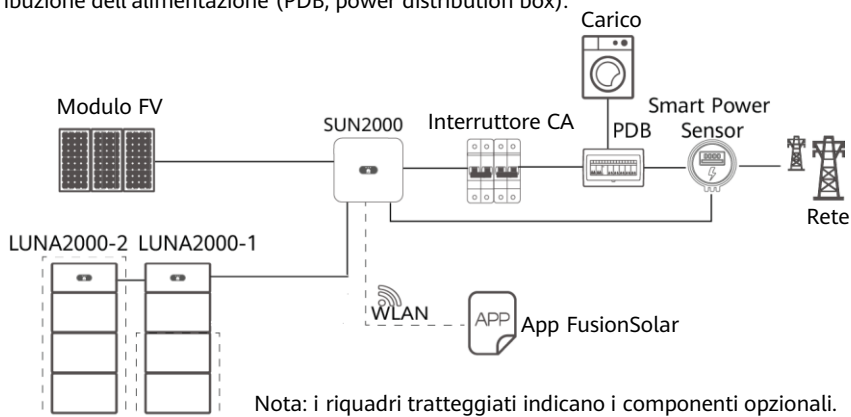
ibuzione dell'alimentazione (PDB, power distribution box).

Carico

Modulo FV

SUN2000

Interruttore CA

PDB

Smart Power Sensor

Rete

LUNA2000-2 LUNA2000-1

WLAN

APP

App FusionSolar

Nota: i riquadri tratteggiati indicano i componenti opzionali.